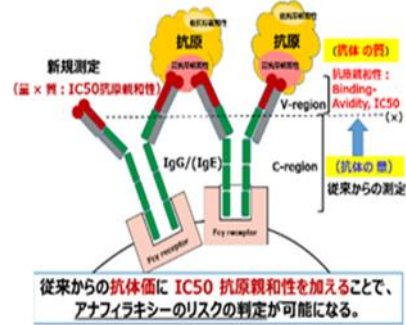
新規測定
(量 × 質 : IC50抗原親和性)

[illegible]
抗原
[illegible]

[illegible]
抗原
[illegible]

(抗体 の 質)
抗原親和性 : Binding-Avidity, IC50

V-region
(×)

IgG/(IgE)

C-region

(抗体 の 量)
従来からの測定

Fcγ receptor

Fcγ receptor

従来からの抗体価に IC50 抗原親和性を加えることで、アナフィラキシーのリスクの判定が可能になる。